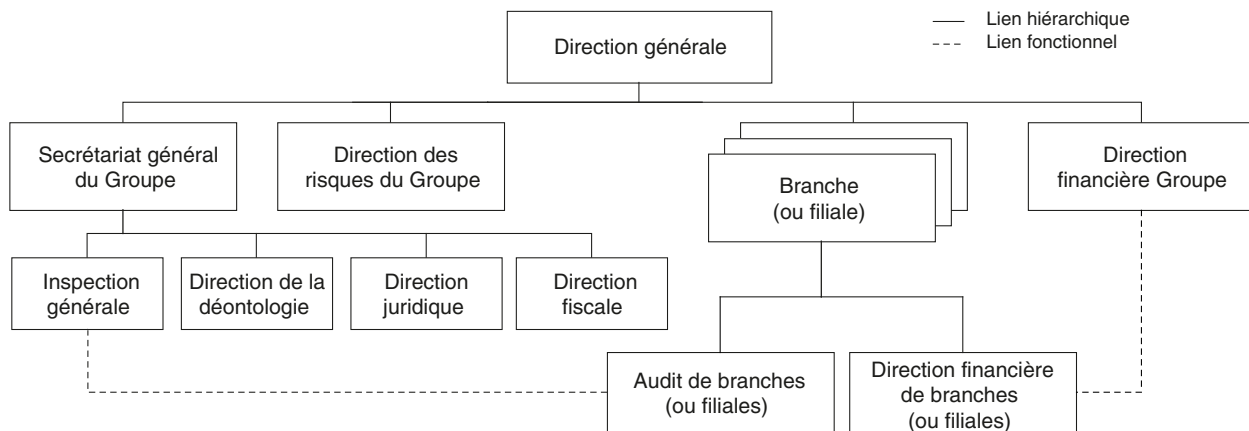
Lien hiérarchique
Lien fonctionnel

Direction générale

Secrétariat général du Groupe

Direction des risques du Groupe

Branche (ou filiale)

Direction financière Groupe

Inspection générale

Direction de la déontologie

Direction juridique

Direction fiscale

Audit de branches (ou filiales)

Direction financière de branches (ou filiales)